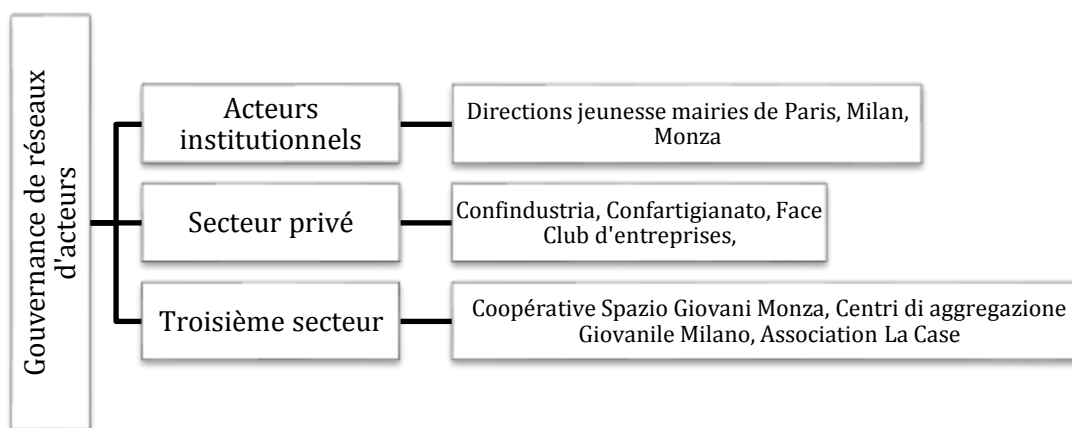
Gouvernance de réseaux d'acteurs

Acteurs institutionnels

Directions jeunesse mairies de Paris, Milan, Monza

Secteur privé

Confindustria, Confartigianato, Face Club d'entreprises,

Troisième secteur

Coopérative Spazio Giovani Monza, Centri di aggregazione Giovanile Milano, Association La Case